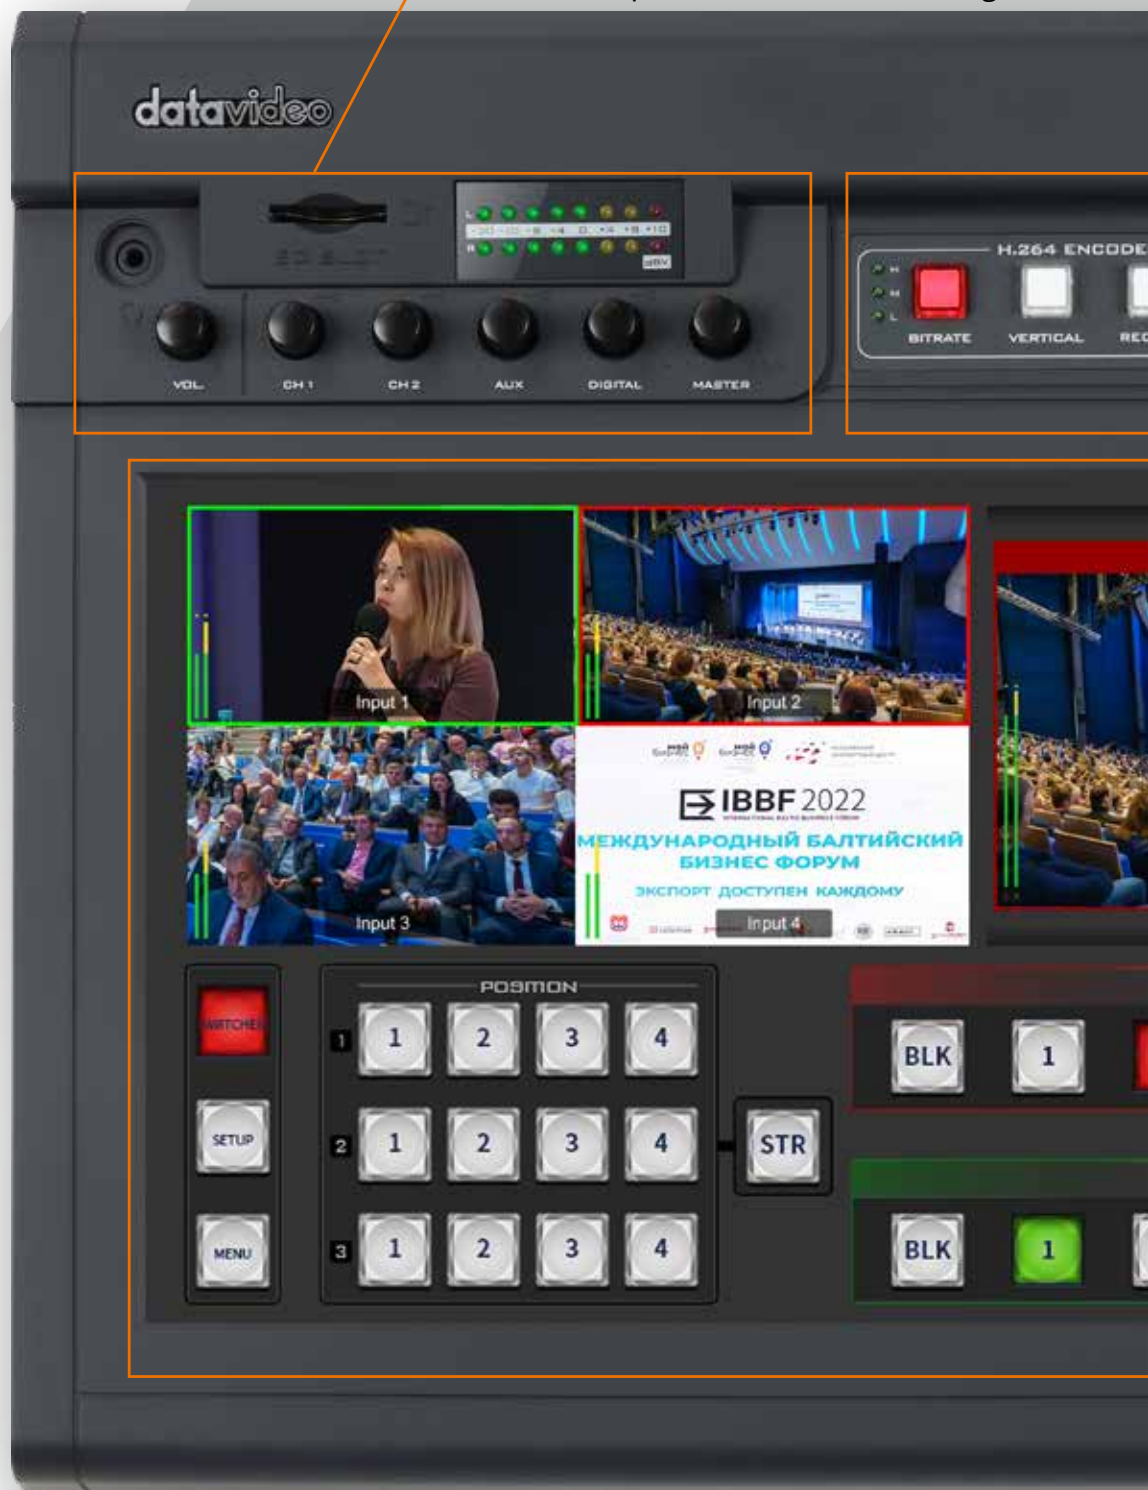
datavideo

VOL. CH 1 CH 2 AUX DIGITAL MASTER

H.264 ENCODE

BITRATE VERTICAL REC

Input 1

Input 2

Input 3

IBBF 2022

МЕЖДУНАРОДНЫЙ БАЛТИЙСКИЙ БИЗНЕС ФОРУМ

ЭКСПОРТ ДОСТУПЕН КАЖДОМУ

Input 4

SWITCHER

SETUP

MENU

POSITION

1 1 2 3 4

2 1 2 3 4

3 1 2 3 4

STR

BLK 1

BLK 1